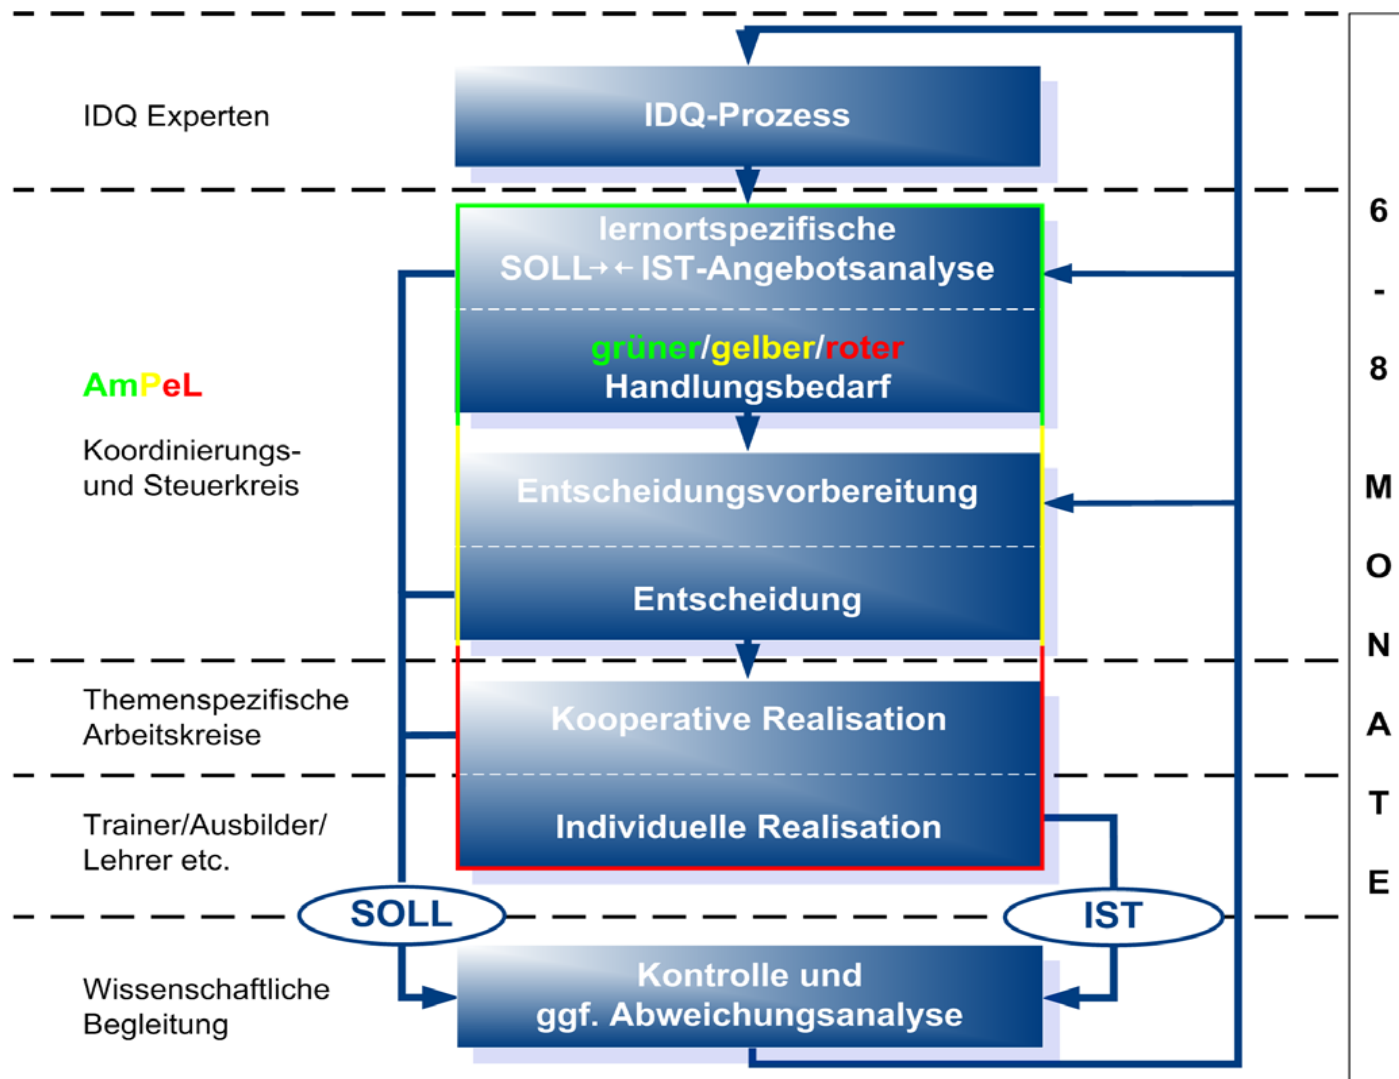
IDQ Experten

IDQ-Prozess

lernortspezifische SOLL→←IST-Angebotsanalyse

grüner/gelber/roter Handlungsbedarf

AmPeL

Koordinierungs- und Steuerkreis

Entscheidungsvorbereitung

Entscheidung

Themenspezifische Arbeitskreise

Kooperative Realisation

Trainer/Ausbilder/ Lehrer etc.

Individuelle Realisation

SOLL

IST

Wissenschaftliche Begleitung

Kontrolle und ggf. Abweichungsanalyse

6 - 8 MONATE